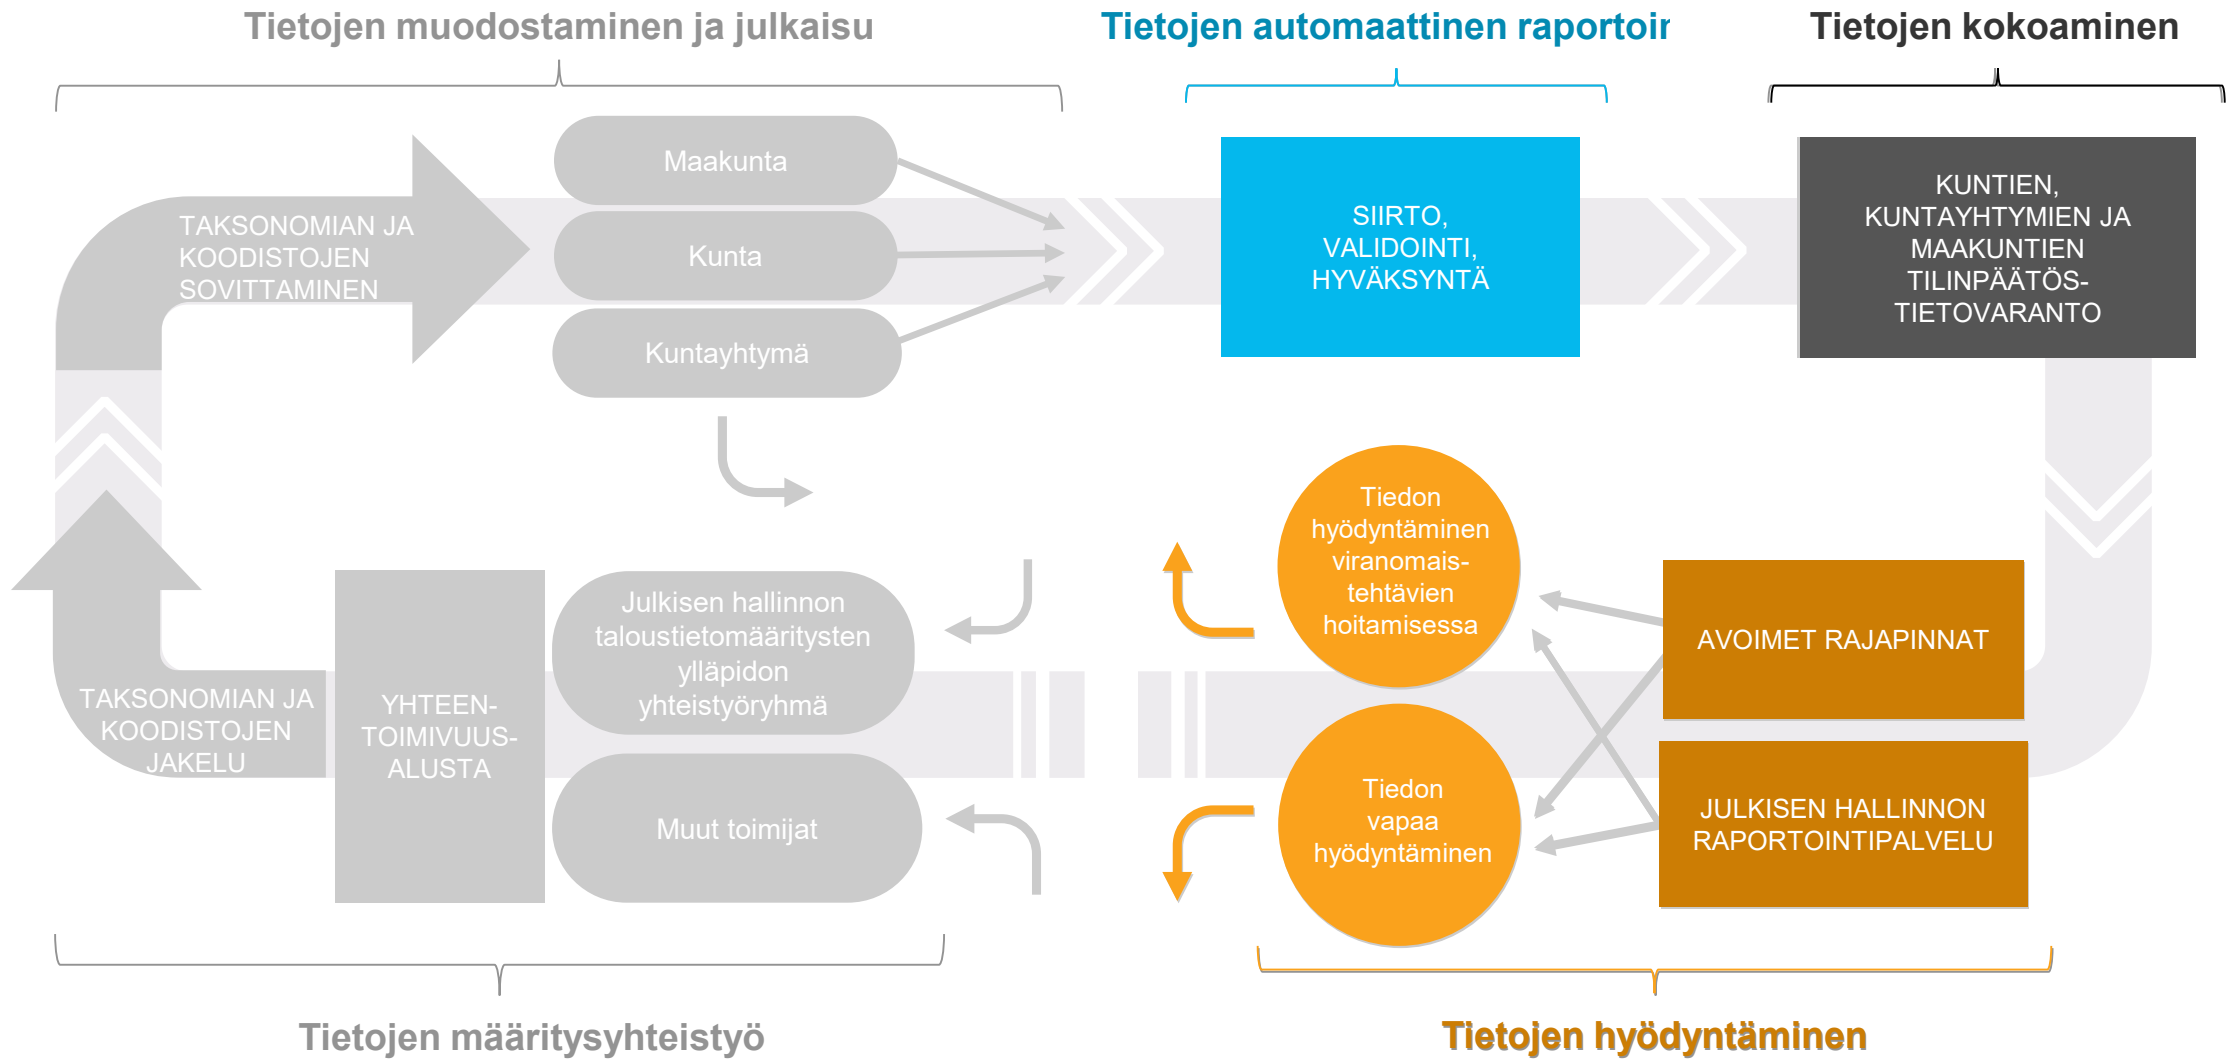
Tietojen muodostaminen ja julkaisu

Tietojen automaattinen raportoir

Tietojen kokoaminen

TAKSONOMIAN JA KOODISTOJEN SOVITTAMINEN

Maakunta

Kunta

Kuntayhtymä

SIIRTO, VALIDOINTI, HYVÄKSYNTÄ

KUNTIEN, KUNTAYHTYMIEN JA MAAKUNTIEN TILINPÄÄTÖS-TIETOVARANTO

Tiedon hyödyntäminen viranomais-tehtävien hoitamisessa

AVOIMET RAJAPINNAT

Julkisen hallinnon taloustietomääritysten ylläpidon yhteistyöryhmä

TAKSONOMIAN JA KOODISTOJEN JAKELU

YHTEEN-TOIMIVUUS-ALUSTA

Muut toimijat

Tiedon vapaa hyödyntäminen

JULKISEN HALLINNON RAPORTOINTIPALVELU

Tietojen määritysyhteistyö

Tietojen hyödyntäminen